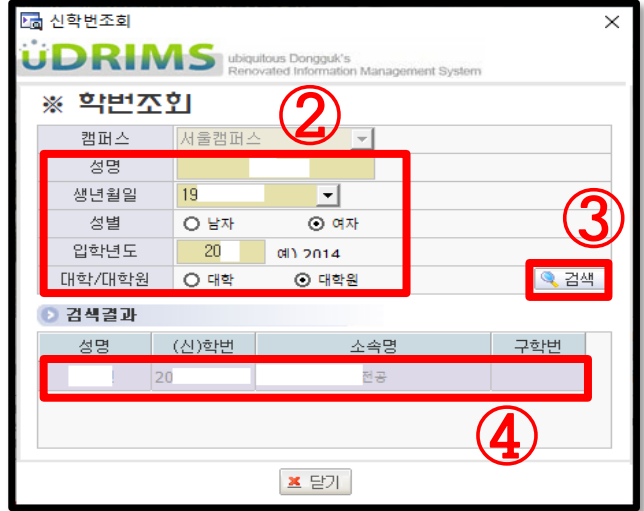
신학번조회

uDRIMS ubiquitous Dongguk's Renovated Information Management System

※ 학번조회

②

| 캠퍼스 | 서울캠퍼스 | |
|---|---|---|
| 성명 | | |
| 생년월일 | 19 | |
| 성별 | ○ 남자 | ⊙ 여자 |
| 입학년도 | 20 | 예) 2014 |
| 대학/대학원 | ○ 대학 | ⊙ 대학원 |

③

검색

검색결과

| 성명 | (신)학번 | 소속명 | 구학번 |
|---|---|---|---|
| | 20 | 전공 | |

④

닫기